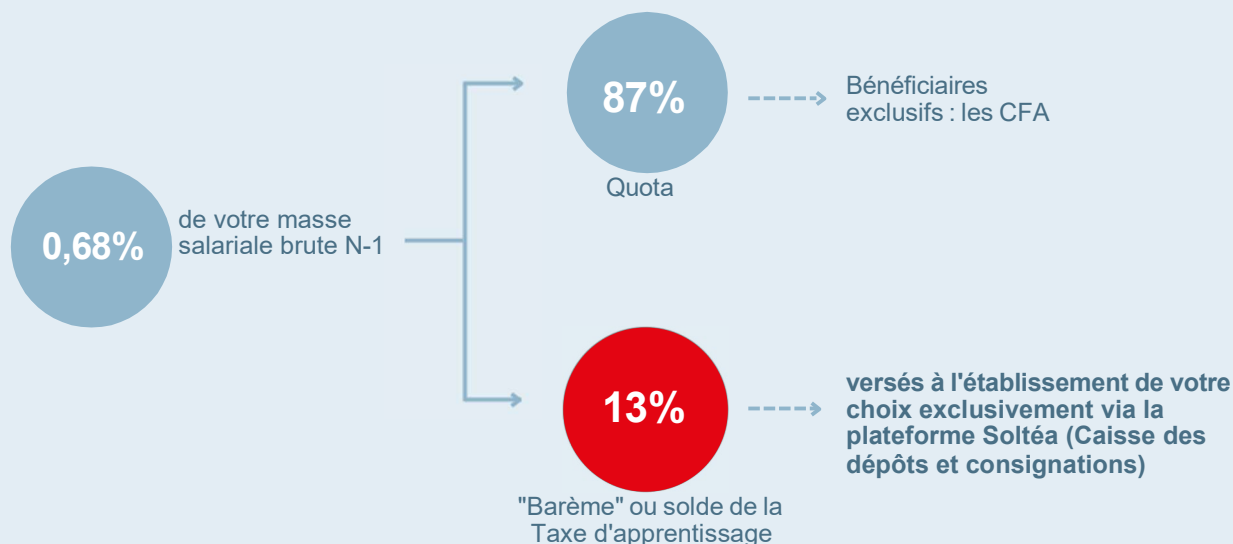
0,68%

de votre masse salariale brute N-1

87%

Quota

Bénéficiaires exclusifs : les CFA

13%

"Barème" ou solde de la Taxe d'apprentissage

versés à l'établissement de votre choix exclusivement via la plateforme Soltéa (Caisse des dépôts et consignations)